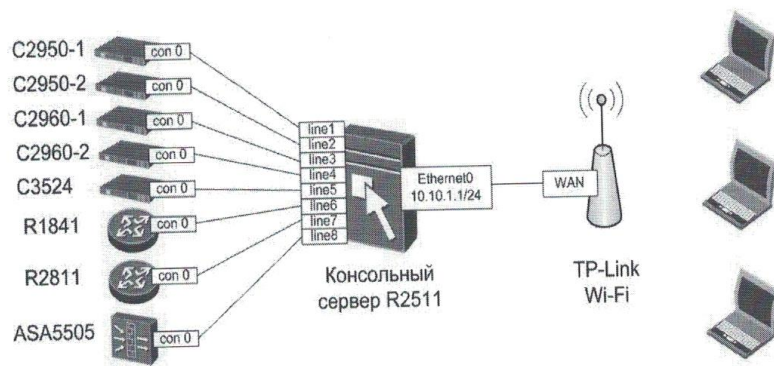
C2950-1
con 0
C2950-2
con 0
C2960-1
con 0
C2960-2
con 0
C3524
con 0
R1841
con 0
R2811
con 0
ASA5505
con 0

line1
line2
line3
line4
line5
line6
line7
line8

Ethernet0
10.10.1.1/24

Консольный сервер R2511

WAN

TP-Link Wi-Fi